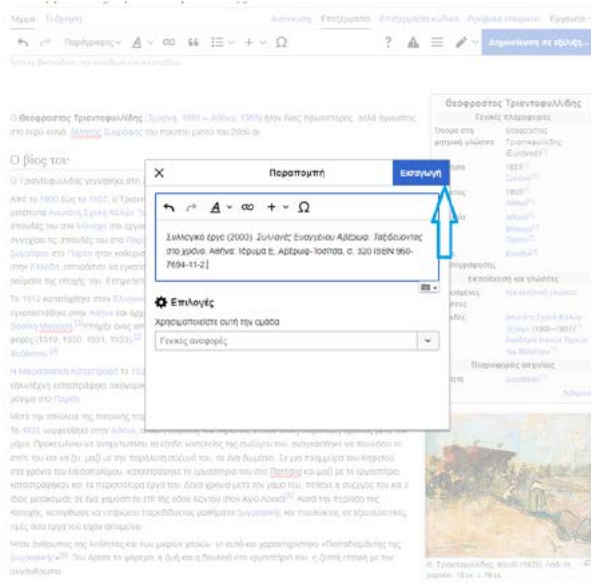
Λήμμα Συζήτηση

Ανάγνωση Επεξεργασία Επεξεργασία κώδικα Προβολή ιστορικού Εργαλεία

Παράγραφος

Δημοσίευση αλλαγών...

Ο Θεόφραστος Τριανταφυλλίδης (Σμύρνη, 1881 – Αθήνα, 1955) ήταν ένας πρωτοπόρος, αλλά άγνωστος στο ευρύ κοινό, Έλληνας ζωγράφος του πρώτου μισού του 20ού αι.

Ο βίος του

Ο Τριανταφυλλίδης γεννήθηκε στη

Θεόφραστος Τριανταφυλλίδης
Γενικές πληροφορίες

Όνομα στη μητρική γλώσσα: Θεόφραστος Τριανταφυλλίδης (Ελληνικά)

Εκπαίδευση και γλώσσες

Πληροφορίες ασχολίας

Παραπομπή

Εισαγωγή

Συλλογικό έργο (2003). Συλλογές Ευαγγελίου Αβέρωφ: Ταξιδεύοντας στο χρόνο. Αθήνα: Ίδρυμα Ε. Αβέρωφ-Τοσίτσα. σ. 320 ISBN 960-7694-11-2

Επιλογές

Χρησιμοποιείστε αυτή την ομάδα

Γενικές αναφορές

Ο Τριανταφυλλίδης, Χαλάρη (1920), λάδι σε χαρτόνι, 18 εκ. x 19 εκ.